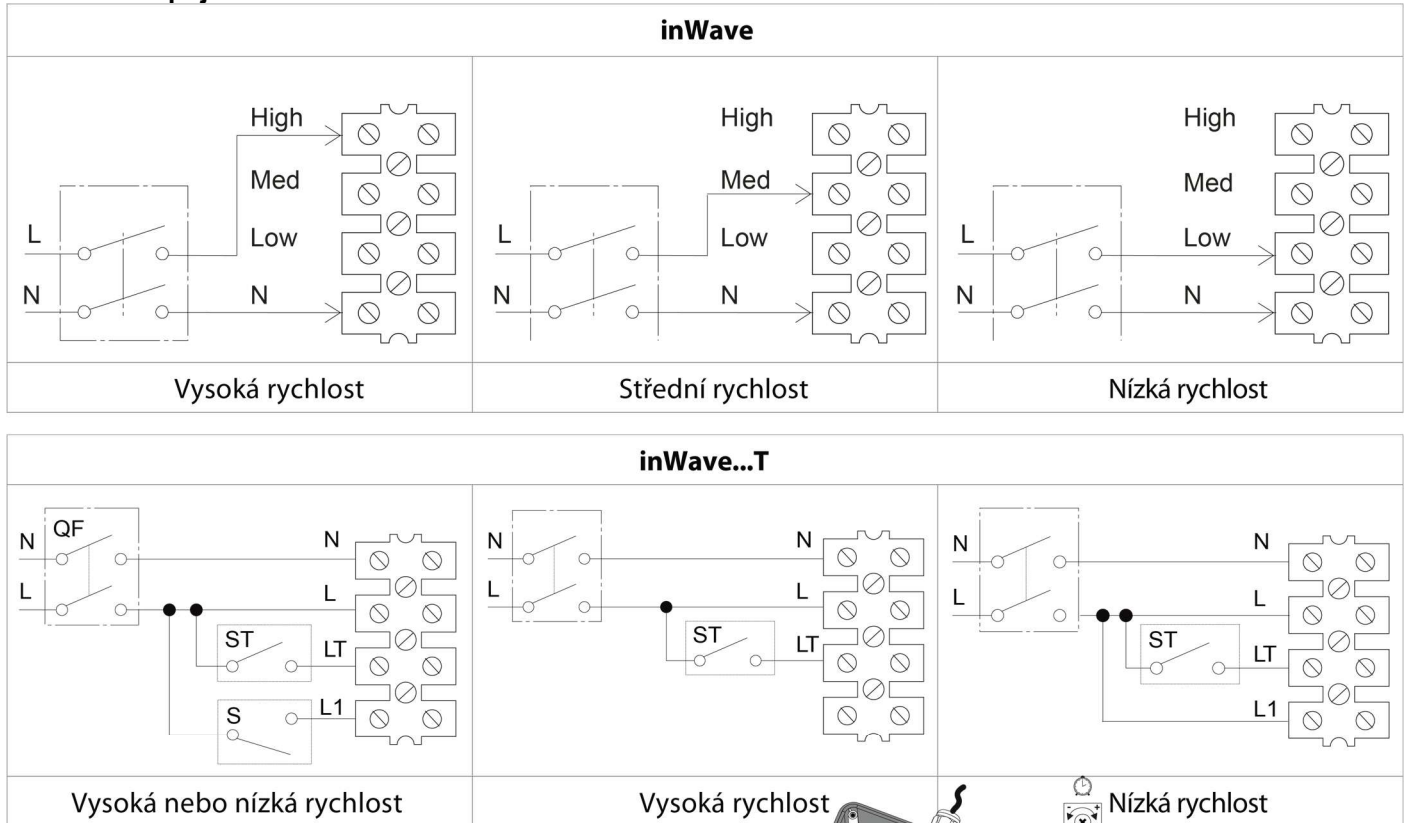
inWave

| High Med Low L N N | High Med Low L N N | High Med Low L N N |
|---|---|---|
| Vysoká rychlost | Střední rychlost | Nízká rychlost |

inWave...T

| N QF L N L ST LT S L1 | N L N L ST LT | N L N L ST LT L1 |
|---|---|---|
| Vysoká nebo nízká rychlost | Vysoká rychlost | Nízká rychlost |